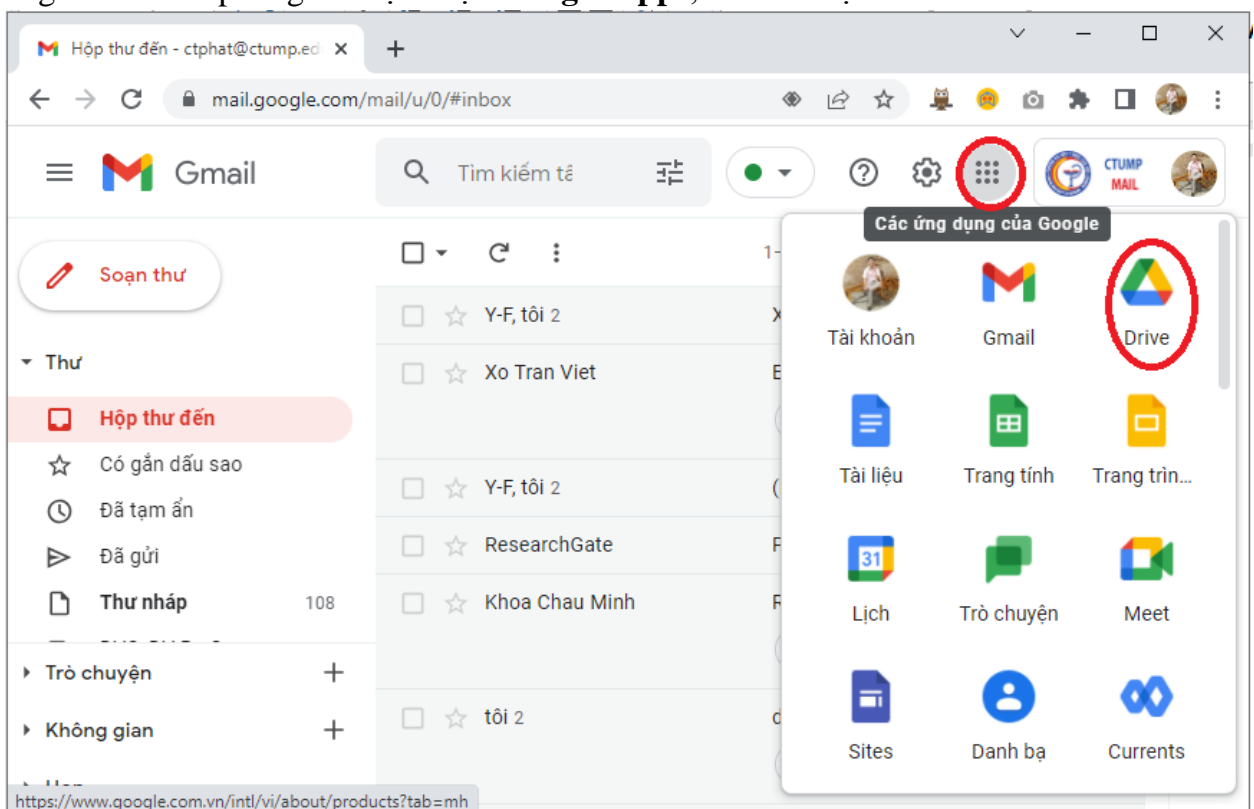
Hộp thư đến - ctphat@ctump.ed ×
+
mail.google.com/mail/u/0/#inbox
Gmail
Tìm kiếm t
CTUMP MAIL
Các ứng dụng của Google
Soạn thư
Thư
Hộp thư đến
Có gắn dấu sao
Đã tạm ẩn
Đã gửi
Thư nháp 108
Trò chuyện
Không gian
Y-F, tôi 2
Xo Tran Viet
Y-F, tôi 2
ResearchGate
Khoa Chau Minh
tôi 2
Tài khoản
Gmail
Drive
Tài liệu
Trang tính
Trang trìn...
Lịch
Trò chuyện
Meet
Sites
Danh bạ
Currents
https://www.google.com.vn/intl/vi/about/products?tab=mh